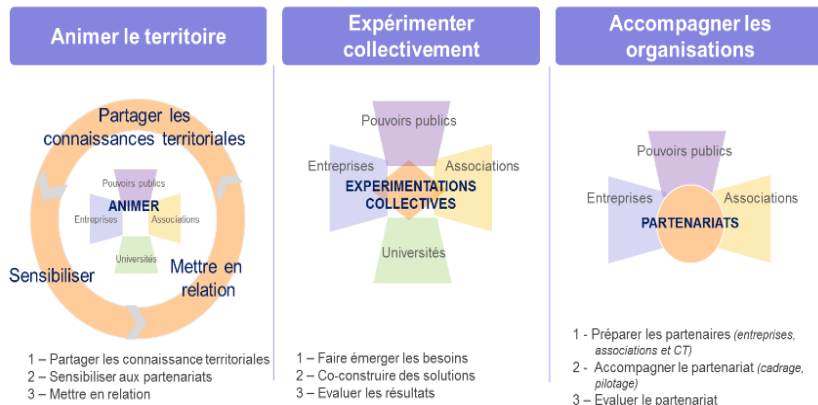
Animer le territoire

Partager les connaissances territoriales

Pouvoirs publics
ANIMER
Entreprises
Associations
Universités

Sensibiliser

Mettre en relation

1 – Partager les connaissance territoriales
2 – Sensibiliser aux partenariats
3 – Mettre en relation

Expérimenter collectivement

Pouvoirs publics
Entreprises
Associations
EXPERIMENTATIONS COLLECTIVES
Universités

1 – Faire émerger les besoins
2 – Co-construire des solutions
3 – Evaluer les résultats

Accompagner les organisations

Pouvoirs publics
Entreprises
Associations
PARTENARIATS

1 - Préparer les partenaires (entreprises, associations et CT)
2 - Accompagner le partenariat (cadrage, pilotage)
3 – Evaluer le partenariat